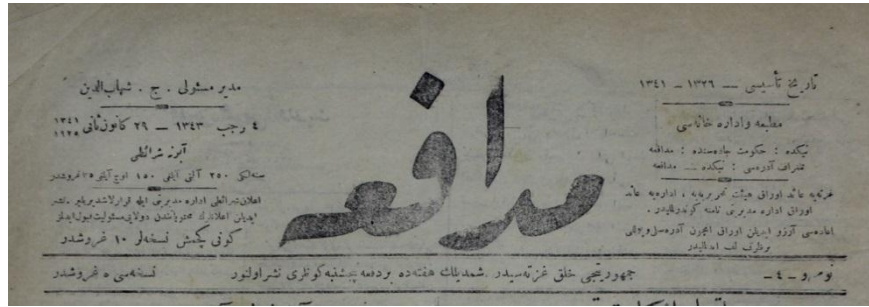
مدافع

تاریخ تأسیسی — ۱۳۲۹ — ۱۳۴۱

مطبعه واداره خانه‌سی

نیکده: حکومت جاده‌سنده، مدافعه

تلغراف آدرسی: نیکده — مدافعه

غزته‌یه عائد اوراق هیئت تحریریه، اداره‌یه عائد اوراق اداره مدیری نامنه گوندریلیر.

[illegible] آرزو ایدیلن اوراق ایچون آدرس‌لو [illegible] وطرف‌لی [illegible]

مدیر مسئول: ج. شهاب‌الدین

۴ رجب ۱۳۴۳ — ۲۹ کانون ثانی ۱۳۴۱ ۱۹۲۵

آبونه شرائطی

سنه‌لکی ۲۵۰ آلتی آیلغی ۱۵۰ اوچ آیلغی ۸۰ غروشدر

اعلانلر شرائطی اداره مدیری ایله قرارلاشدیریلیر. نشر ایدیلن اعلانلر محتویاتندن دولایی مسئولیت قبول اولونماز

گونی گچمش نسخه‌لر ۱۰ غروشدر

نومرو — ۴ —

جمهوریتجی خلق غزته‌سیدر. شمدیلک هفته‌ده بردفعه پنجشنبه گونلری نشر اولونور

نسخه‌سی ۵ غروشدر